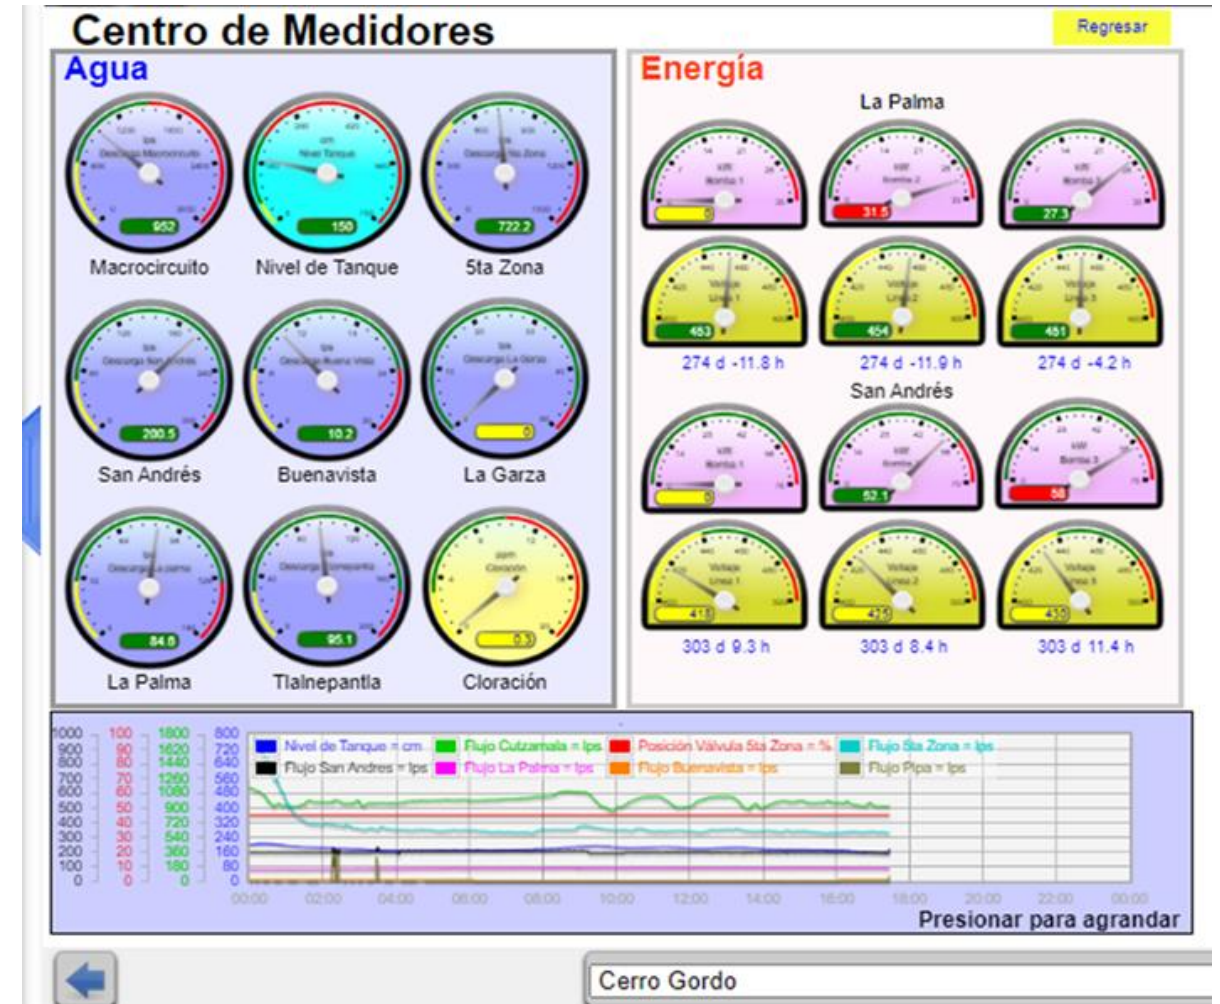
Centro de Medidores

Regresar

Agua

952
Macrocircuito

150
Nivel de Tanque

722.2
5ta Zona

200.5
San Andrés

10.2
Buenavista

0
La Garza

84.8
La Palma

95.1
Tlalnepantla

0.3
Cloración

Energía

La Palma

0

31.5

27.3

453

454

451

274 d -11.8 h

274 d -11.9 h

274 d -4.2 h

San Andrés

0

52.1

58

418

425

430

303 d 9.3 h

303 d 8.4 h

303 d 11.4 h

Nivel de Tanque = cm
Flujo Cutzamala = lps
Posición Válvula 5ta Zona = %
Flujo 5ta Zona = lps
Flujo San Andres = lps
Flujo La Palma = lps
Flujo Buenavista = lps
Flujo Pipa = lps

| 1000 | 100 | 1800 | 800 |
|---|---|---|---|
| 900 | 90 | 1620 | 720 |
| 800 | 80 | 1440 | 640 |
| 700 | 70 | 1260 | 560 |
| 600 | 60 | 1080 | 480 |
| 500 | 50 | 900 | 400 |
| 400 | 40 | 720 | 320 |
| 300 | 30 | 540 | 240 |
| 200 | 20 | 360 | 160 |
| 100 | 10 | 180 | 80 |
| 0 | 0 | 0 | 0 |

00:00 02:00 04:00 06:00 08:00 10:00 12:00 14:00 16:00 18:00 20:00 22:00 00:00

Presionar para agrandar

Cerro Gordo